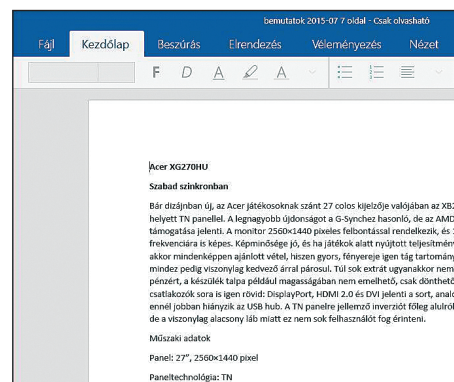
bemutatok 2015-07 7 oldal - Csak olvasható

Fájl Kezdőlap Beszúrás Elrendezés Véleményezés Nézet

F D A A

Acer XG270HU

Szabad szinkronban

Bár dizájnban új, az Acer játékosoknak szánt 27 colos kijelzője valójában az XB2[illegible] helyett TN panellel. A legnagyobb újdonságot a G-Synchez hasonló, de az AMD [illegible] támogatása jelenti. A monitor 2560×1440 pixeles felbontással rendelkezik, és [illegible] frekvenciára is képes. Képminősége jó, és ha játékok alatt nyújtott teljesítmén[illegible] akkor mindenképpen ajánlott vétel, hiszen gyors, fényereje igen tág tartomány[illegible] mindez pedig viszonylag kedvező árral párosul. Túl sok extrát ugyanakkor nem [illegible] pénzért, a készülék talpa például magasságában nem emelhető, csak dönthet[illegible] csatlakozók sora is igen rövid: DisplayPort, HDMI 2.0 és DVI jelenti a sort, anal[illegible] ennél jobban hiányzik az USB hub. A TN panelre jellemző inverziót főleg alulró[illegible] de a viszonylag alacsony láb miatt ez nem sok felhasználót fog érinteni.

Műszaki adatok

Panel: 27", 2560×1440 pixel

Paneltechnológia: TN